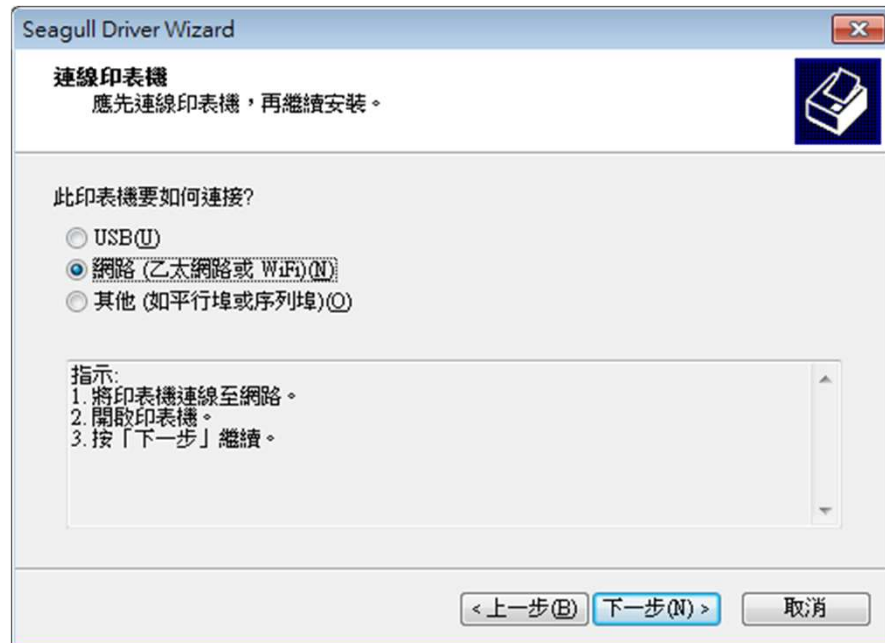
Seagull Driver Wizard

連線印表機
應先連線印表機，再繼續安裝。

此印表機要如何連接?

USB(U)
網路 (乙太網路或 WiFi)(N)
其他 (如平行埠或序列埠)(O)

指示:
1. 將印表機連線至網路。
2. 開啟印表機。
3. 按「下一步」繼續。

< 上一步(B)
下一步(N) >
取消